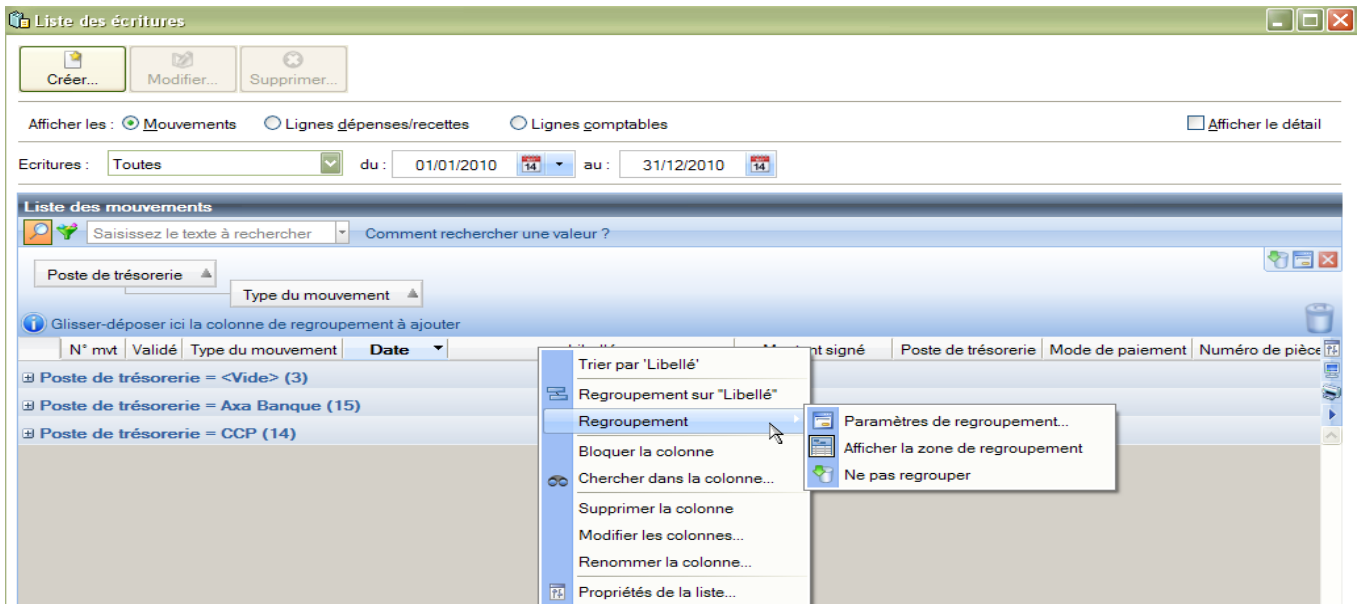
Liste des écritures

Créer... Modifier... Supprimer...

Afficher les : Mouvements Lignes dépenses/recettes Lignes comptables Afficher le détail

Ecritures : Toutes du : 01/01/2010 au : 31/12/2010

Liste des mouvements

Saisissez le texte à rechercher Comment rechercher une valeur ?

Poste de trésorerie

Type du mouvement

Glisser-déposer ici la colonne de regroupement à ajouter

| N° mvt | Validé | Type du mouvement | Date | Libellé | Montant signé | Poste de trésorerie | Mode de paiement | Numéro de pièce |
|---|---|---|---|---|---|---|---|---|

Poste de trésorerie = <Vide> (3)
Poste de trésorerie = Axa Banque (15)
Poste de trésorerie = CCP (14)

Trier par 'Libellé'
Regroupement sur "Libellé"
Regroupement
Bloquer la colonne
Chercher dans la colonne...
Supprimer la colonne
Modifier les colonnes...
Renommer la colonne...
Propriétés de la liste...

Paramètres de regroupement...
Afficher la zone de regroupement
Ne pas regrouper